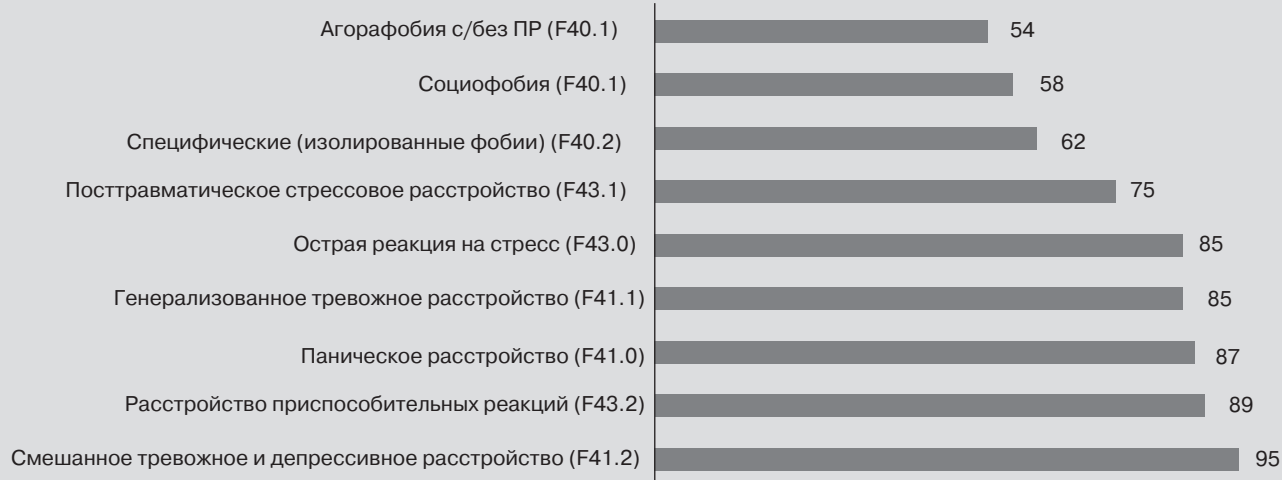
Агорафобия с/без ПР (F40.1) 54

Социофобия (F40.1) 58

Специфические (изолированные фобии) (F40.2) 62

Посттравматическое стрессовое расстройство (F43.1) 75

Острая реакция на стресс (F43.0) 85

Генерализованное тревожное расстройство (F41.1) 85

Паническое расстройство (F41.0) 87

Расстройство приспособительных реакций (F43.2) 89

Смешанное тревожное и депрессивное расстройство (F41.2) 95